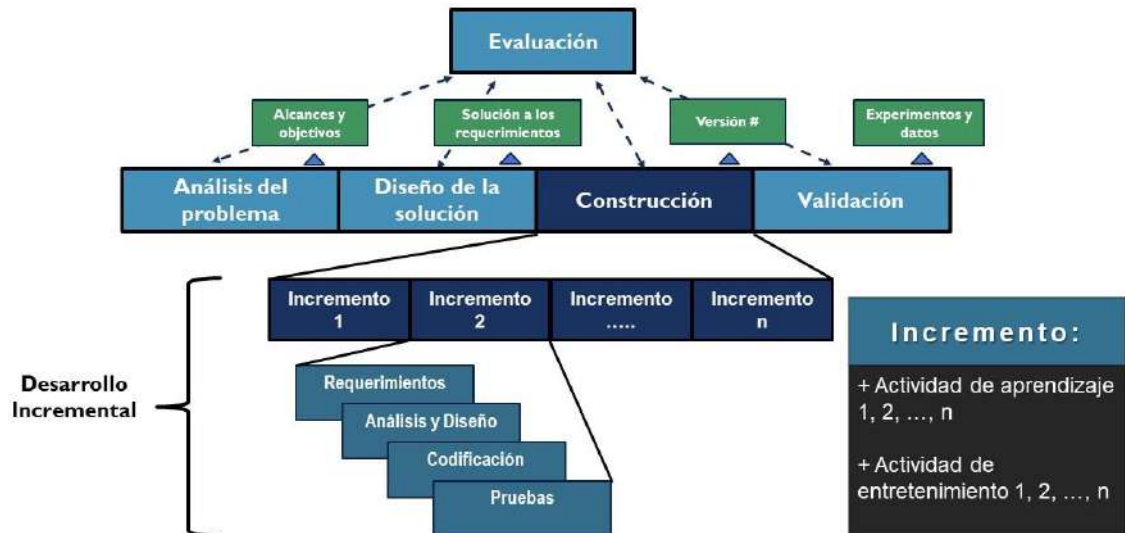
Evaluación

Alcances y objetivos

Solución a los requerimientos

Versión #

Experimentos y datos

Análisis del problema

Diseño de la solución

Construcción

Validación

Incremento 1

Incremento 2

Incremento .....

Incremento n

Desarrollo Incremental

Requerimientos

Análisis y Diseño

Codificación

Pruebas

Incremento:

+ Actividad de aprendizaje 1, 2, ..., n

+ Actividad de entretenimiento 1, 2, ..., n